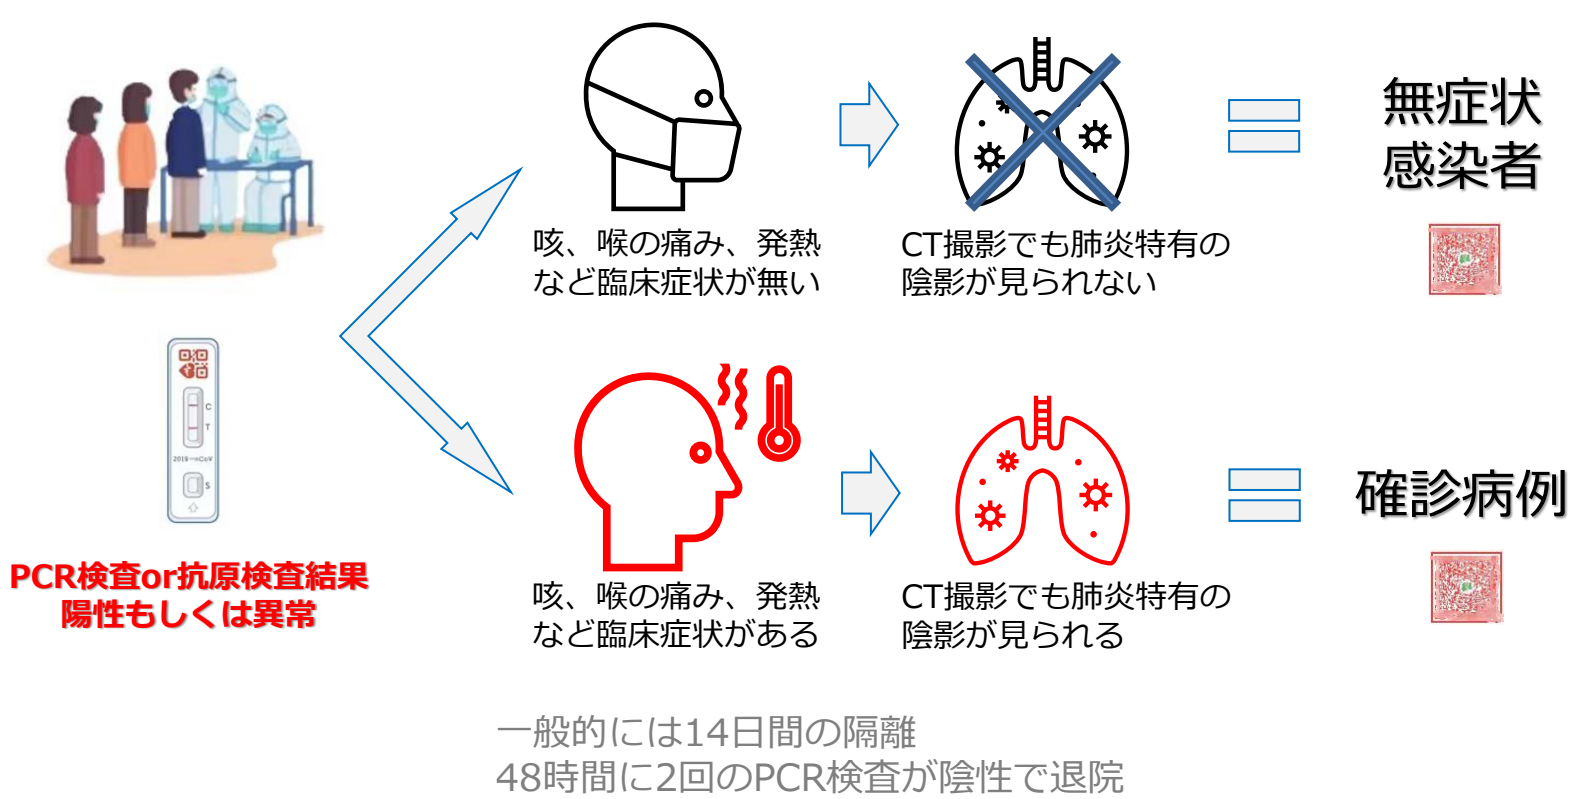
PCR検査or抗原検査結果
陽性もしくは異常

C
T
2019-nCoV
S

咳、喉の痛み、発熱
など臨床症状が無い

CT撮影でも肺炎特有の
陰影が見られない

無症状
感染者

咳、喉の痛み、発熱
など臨床症状がある

CT撮影でも肺炎特有の
陰影が見られる

確診病例

一般的には14日間の隔離
48時間に2回のPCR検査が陰性で退院